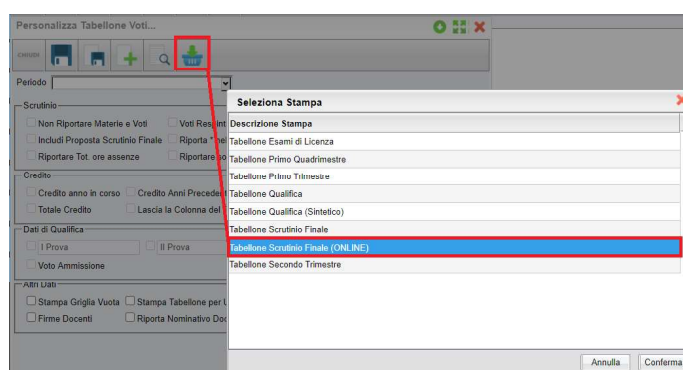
Personalizza Tabellone Voti...

CHIUDI

Periodo

Scrutinio

Non Riportare Materie e Voti

Voti Respint

Includi Proposta Scrutinio Finale

Riporta "ne

Riportare Tot. ore assenze

Riportare so

Credito

Credito anno in corso

Credito Anni Precedent

Totale Credito

Lascia la Colonna del

Dati di Qualifica

I Prova

II Prova

Voto Ammissione

Altri Dati

Stampa Griglia Vuota

Stampa Tabellone per

Firme Docenti

Riporta Nominativo Doc

Seleziona Stampa

Descrizione Stampa

Tabellone Esami di Licenza

Tabellone Primo Quadrimestre

Tabellone Primo Trimestre

Tabellone Qualifica

Tabellone Qualifica (Sintetico)

Tabellone Scrutinio Finale

Tabellone Scrutinio Finale (ONLINE)

Tabellone Secondo Trimestre

Annulla

Conferma